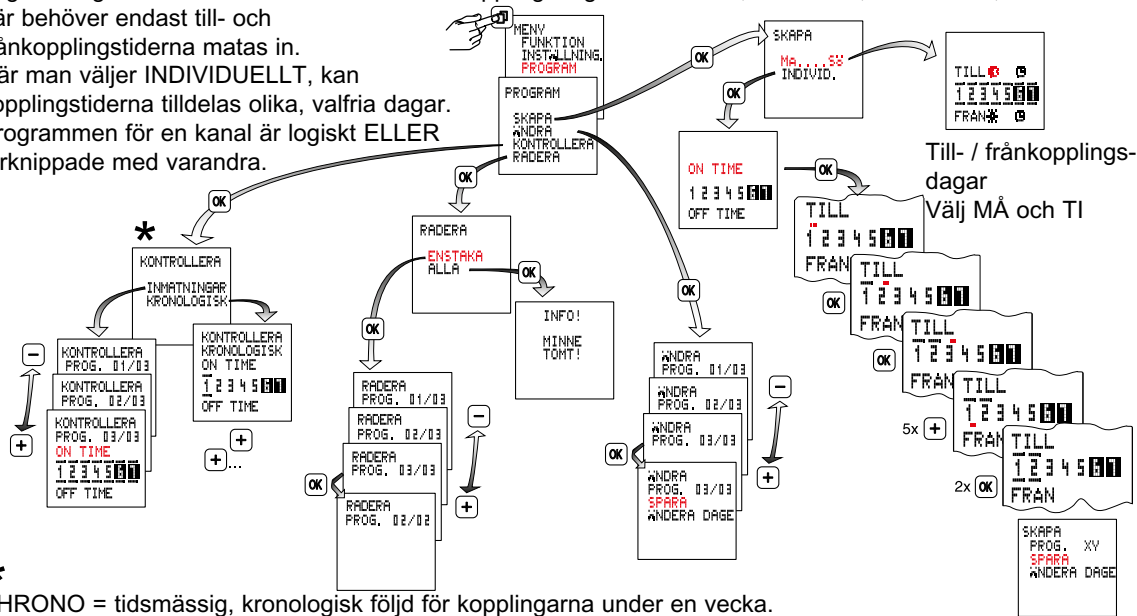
är behöver endast till- och frånkopplingstiderna matas in. När man väljer INDIVIDUELLT, kan kopplingstiderna tilldelas olika, valfria dagar. Programmen för en kanal är logiskt ELLER sammanknippade med varandra.

MENY
FUNKTION
INSTÄLLNING
PROGRAM

PROGRAM
SKAPA
ÄNDRA
KONTROLLERA
RADERA

OK

SKAPA
MA....SÖ
INDIVID.

OK

OK

TILL
1 2 3 4 5 6 7
FRÅN

Till- / frånkopplingsdagar
Välj MÅ och TI

ON TIME
1 2 3 4 5 6 7
OFF TIME

OK

TILL
1 2 3 4 5 6 7
FRÅN

OK

TILL
1 2 3 4 5 6 7
FRÅN

OK

TILL
1 2 3 4 5 6 7
FRÅN

5x +

TILL
1 2 3 4 5 6 7
FRÅN

2x OK

SKAPA
PROG. XY
SPARA
ÄNDERA DAGE

OK

*

KONTROLLERA
INMATNINGAR
KRONOLOGISK

KONTROLLERA
PROG. 01/03

KONTROLLERA
PROG. 02/03

KONTROLLERA
PROG. 03/03
ON TIME
1 2 3 4 5 6 7
OFF TIME

−
+

KONTROLLERA
KRONOLOGISK
ON TIME
1 2 3 4 5 6 7
OFF TIME

+
+...

OK

RADERA
ENSTAKA
ALLA

OK

INFO!
MINNE
TOMT!

OK

RADERA
PROG. 01/03

RADERA
PROG. 02/03

RADERA
PROG. 03/03

OK

RADERA
PROG. 02/02

−
+

OK

ÄNDRA
PROG. 01/03

ÄNDRA
PROG. 02/03

ÄNDRA
PROG. 03/03

OK

ÄNDRA
PROG. 03/03
SPARA
ÄNDERA DAGE

−
+

*
CHRONO = tidsmässig, kronologisk följd för kopplingarna under en vecka.